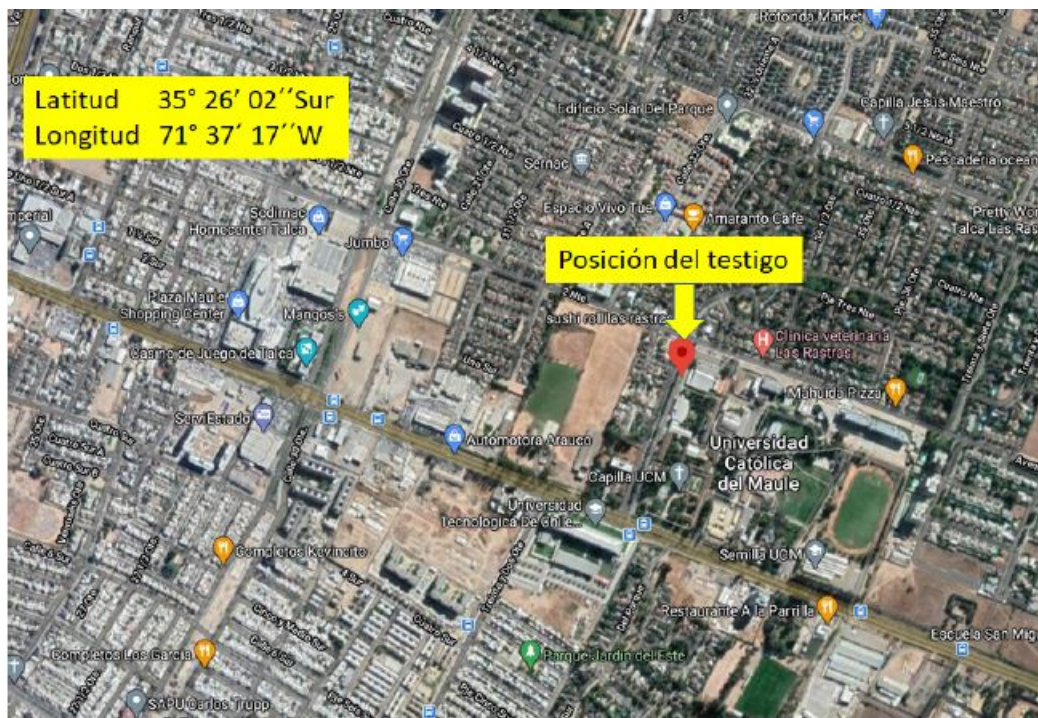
Latitud 35° 26′ 02′′Sur
Longitud 71° 37′ 17′′W

Posición del testigo

Rotonda Market
Edificio Solar Del Parque
Capilla Jesús Maestro
Pescadería ocean
Sernac
Espacio Vivo Tue
Amaranto Café
Pretty Wor
Talca Las Ras
Sodimac Homecenter Talca
Jumbo
Imperial
Plaza Maule Shopping Center
Mango's
sushi roll las rastras
Clínica veterinaria Los Rastros
Casino de Juego de Talca
Mahuida Pizza
ServiEstado
Automotora Arauco
Universidad Católica del Maule
Capilla UCM
Universidad Tecnológica De Chile...
Semilla UCM
Completos Kevinaito
Restaurante A la Parrilla
Escuela San Mig
Completos Los Garcia
Parque Jardín del Este
SAPU Carlos Trupp
Cuatro Nte
Tres Nte
Dos Sur
Cuatro Sur